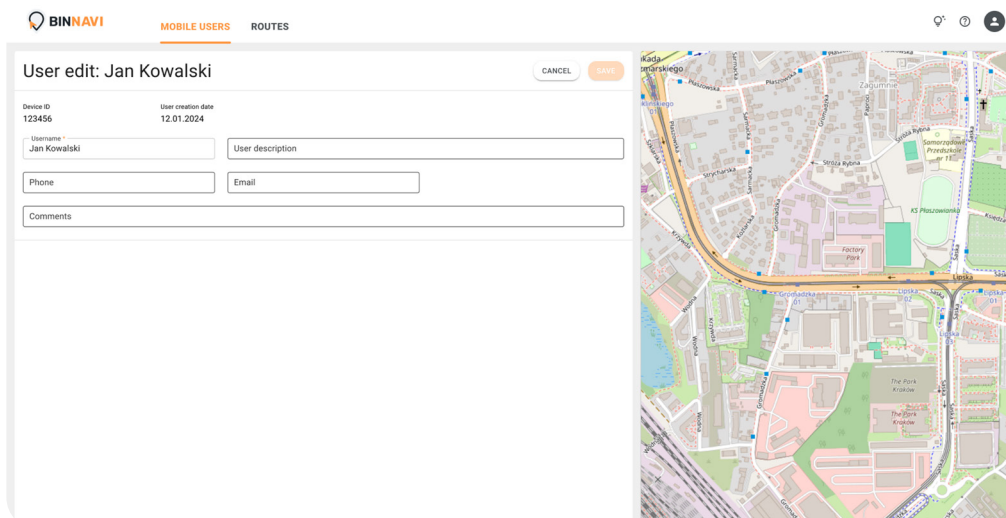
BINNAVI

MOBILE USERS
ROUTES

User edit: Jan Kowalski

CANCEL
SAVE

Device ID
123456

User creation date
12.01.2024

Username *
Jan Kowalski

User description

Phone

Email

Comments

Płaszowska
Zagumnie
Strycharska
Stróża Rybina
Samorządowe Przedszkole nr 11
KS Płaszowianka
Factory Park
Lipska
Lipska 02
Lipska 01
Grohadzka
Grohadzka 01
The Park Kraków
The Park Kraków
Saska
Mydlnicka
Krzywda